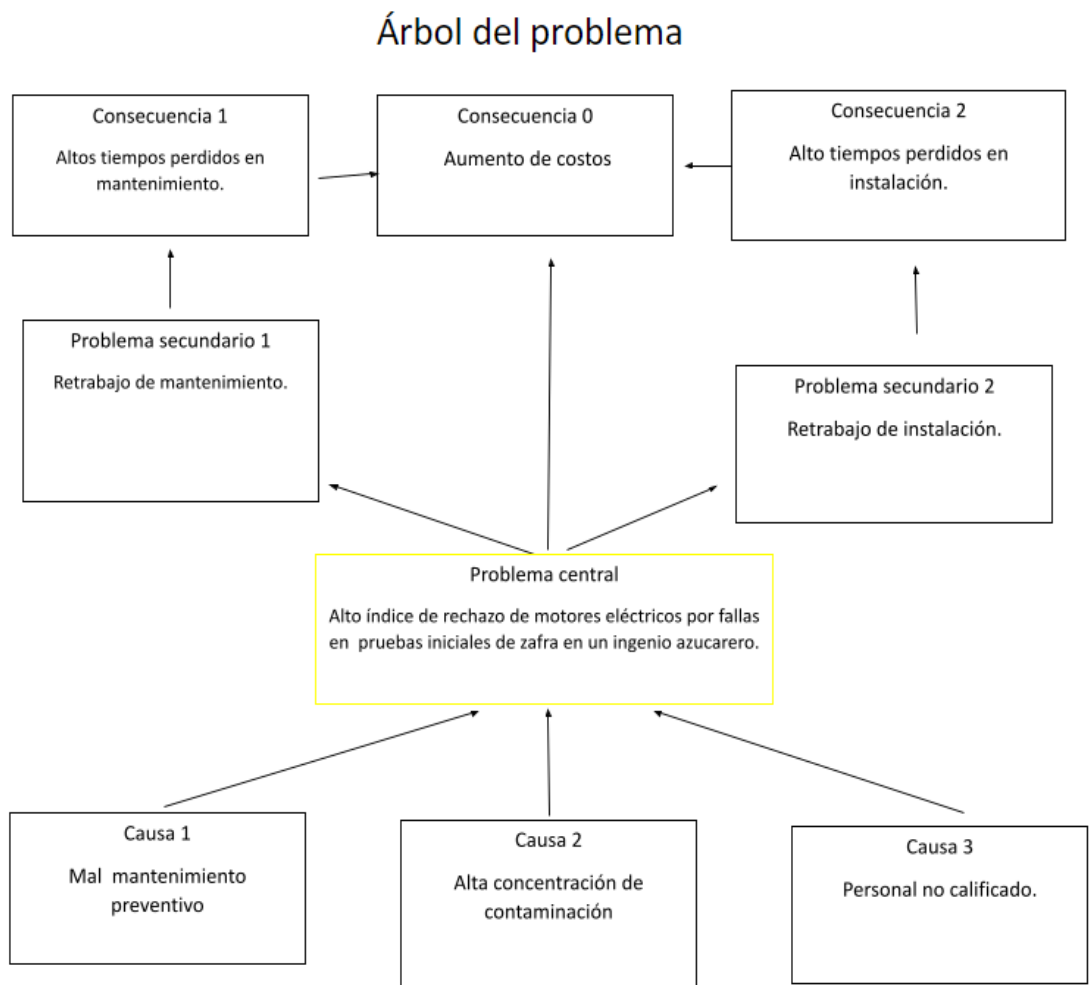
Árbol del problema

Consecuencia 1

Altos tiempos perdidos en mantenimiento.

Consecuencia 0

Aumento de costos

Consecuencia 2

Alto tiempos perdidos en instalación.

Problema secundario 1

Retrabajo de mantenimiento.

Problema secundario 2

Retrabajo de instalación.

Problema central

Alto índice de rechazo de motores eléctricos por fallas en pruebas iniciales de zafra en un ingenio azucarero.

Causa 1

Mal mantenimiento preventivo

Causa 2

Alta concentración de contaminación

Causa 3

Personal no calificado.